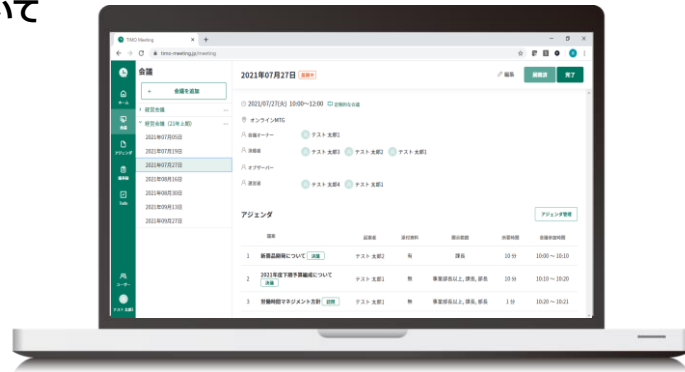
いて

TIMO Meeting
timo-meeting.jp/meeting

会議
+ 会議を追加
経営会議
経営会議（2年上期）
2021年07月05日
2021年07月19日
2021年07月27日
2021年08月16日
2021年08月30日
2021年09月13日
2021年09月27日

ホーム
会議
アジェンダ
議事録
ToDo
ユーザー
テスト 太郎1

2021年07月27日 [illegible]
編集
議事録
完了

2021/07/27(火) 10:00〜12:00 定期的な会議
オンラインMTG
会議オーナー テスト 太郎1
決裁者 テスト 太郎3 テスト 太郎2 テスト 太郎1
オブザーバー
参加者 テスト 太郎4 テスト 太郎1

アジェンダ
アジェンダ管理

| | 議事 | 起案者 | 添付資料 | 提出部署 | 所要時間 | 会議予定時間 |
|---|---|---|---|---|---|---|
| 1 | 新製品開発について 決議 | テスト 太郎2 | 有 | 課長 | 10 分 | 10:00 〜 10:10 |
| 2 | 2021年度下期予算編成について 決議 | テスト 太郎1 | 無 | 事業部長以上, 課長, 部長 | 10 分 | 10:10 〜 10:20 |
| 3 | 労働時間マネジメント方針 報告 | テスト 太郎1 | 無 | 事業部長以上, 課長, 部長 | 1 分 | 10:20 〜 10:21 |